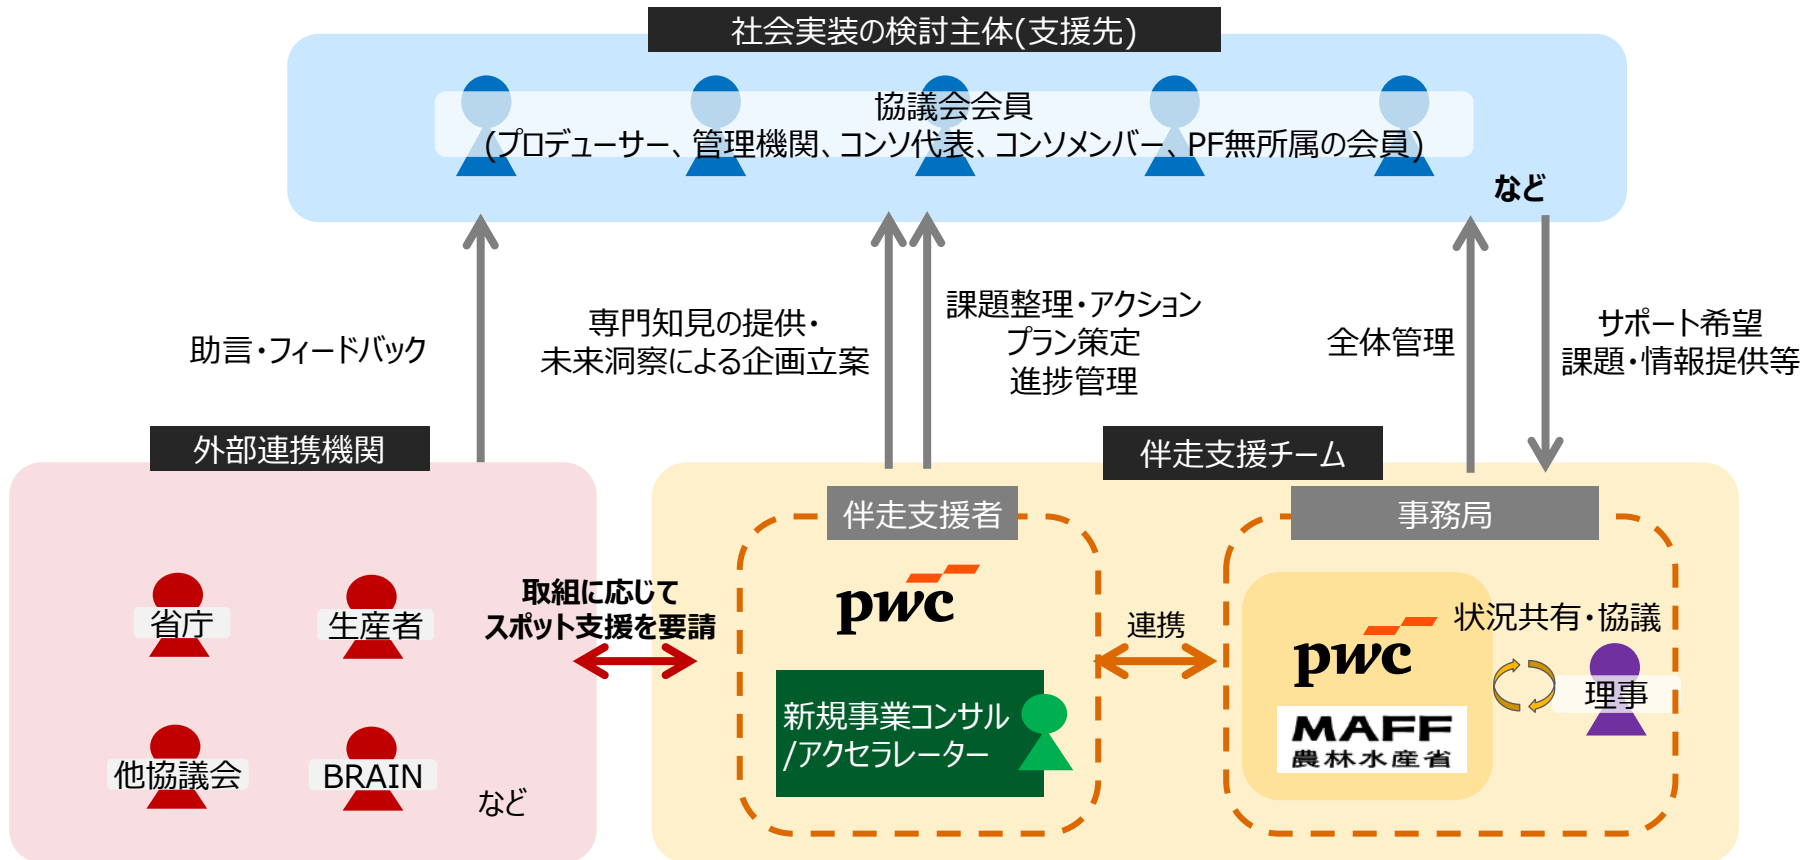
社会実装の検討主体(支援先)

協議会会員
(プロデューサー、管理機関、コンソ代表、コンソメンバー、PF無所属の会員)

など

助言・フィードバック

専門知見の提供・
未来洞察による企画立案

課題整理・アクション
プラン策定
進捗管理

全体管理

サポート希望
課題・情報提供等

外部連携機関

省庁

生産者

他協議会

BRAIN

など

取組に応じて
スポット支援を要請

伴走支援チーム

伴走支援者

pwc

新規事業コンサル
/アクセラレーター

連携

事務局

pwc

MAFF
農林水産省

状況共有・協議

理事